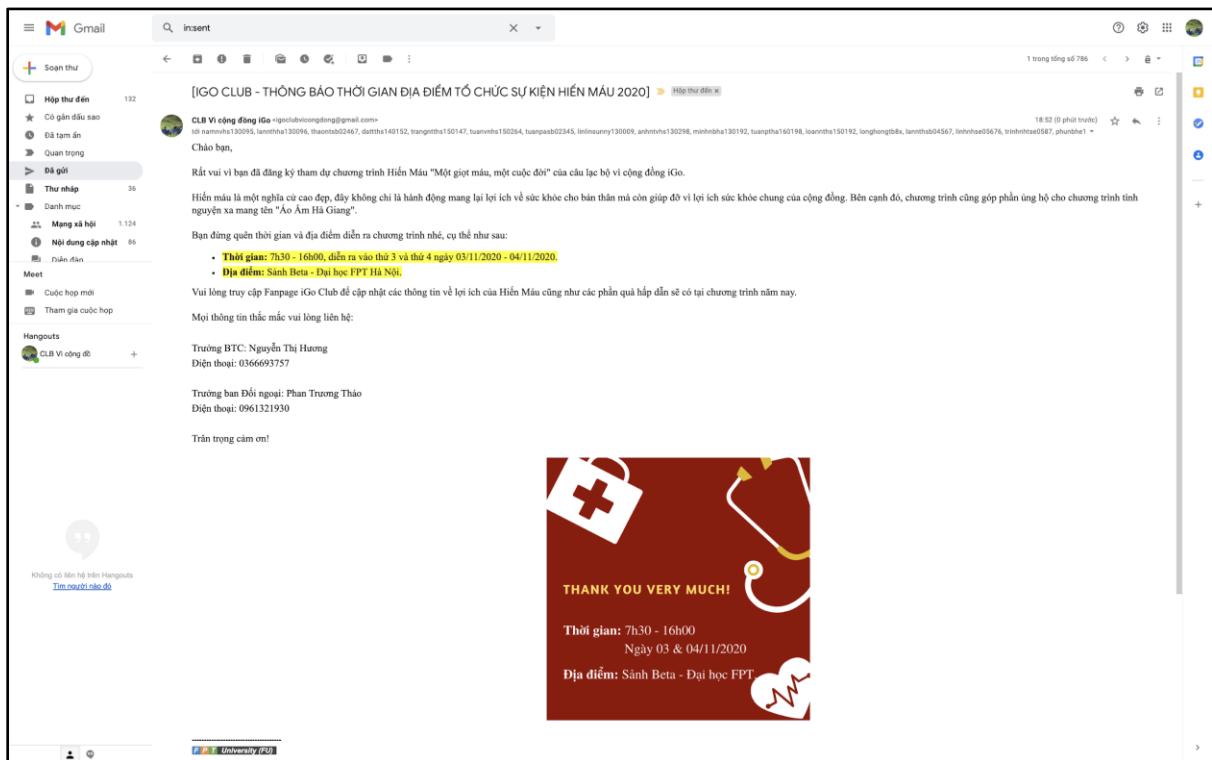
Gmail

in:sent

Soạn thư

Hộp thư đến 132
Có gắn dấu sao
Đã tạm ẩn
Quan trọng
Đã gửi
Thư nháp 36
Danh mục
Mạng xã hội 1.124
Nội dung cập nhật 86
Diễn đàn

Meet
Cuộc họp mới
Tham gia cuộc họp

Hangouts
CLB Vì cộng đồ

Không có liên hệ trên Hangouts
Tìm người nào đó

1 trong tổng số 786

[IGO CLUB - THÔNG BÁO THỜI GIAN ĐỊA ĐIỂM TỔ CHỨC SỰ KIỆN HIẾN MÁU 2020] Hộp thư đến ×

CLB Vì cộng đồng iGo <igoclubvicongdong@gmail.com>
tới namnvhs130095, lannthha130096, thaontsb02467, dattths140152, trangntths150147, tuanvnhs150264, tuanpasb02345, linlinsunny130009, anhntvhs130298, minhnbha130192, tuanptha160198, loanntths150192, longhongtb8x, lannthsb04567, linhnhse05676, trinhnhtse0587, phunbhe1

18:52 (0 phút trước)

Chào bạn,

Rất vui vì bạn đã đăng ký tham dự chương trình Hiến Máu "Một giọt máu, một cuộc đời" của câu lạc bộ vì cộng đồng iGo.

Hiến máu là một nghĩa cử cao đẹp, đây không chỉ là hành động mang lại lợi ích về sức khỏe cho bản thân mà còn giúp đỡ vì lợi ích sức khỏe chung của cộng đồng. Bên cạnh đó, chương trình cũng góp phần ủng hộ cho chương trình tình nguyện xa mang tên "Áo Ấm Hà Giang".

Bạn đừng quên thời gian và địa điểm diễn ra chương trình nhé, cụ thể như sau:

- **Thời gian:** 7h30 - 16h00, diễn ra vào thứ 3 và thứ 4 ngày 03/11/2020 - 04/11/2020.
- **Địa điểm:** Sảnh Beta - Đại học FPT Hà Nội.

Vui lòng truy cập Fanpage iGo Club để cập nhật các thông tin về lợi ích của Hiến Máu cũng như các phần quà hấp dẫn sẽ có tại chương trình năm nay.

Mọi thông tin thắc mắc vui lòng liên hệ:

Trưởng BTC: Nguyễn Thị Hương
Điện thoại: 0366693757

Trưởng ban Đối ngoại: Phan Trương Thảo
Điện thoại: 0961321930

Trân trọng cảm ơn!

THANK YOU VERY MUCH!

Thời gian: 7h30 - 16h00
Ngày 03 & 04/11/2020

Địa điểm: Sảnh Beta - Đại học FPT

FPT University (FU)